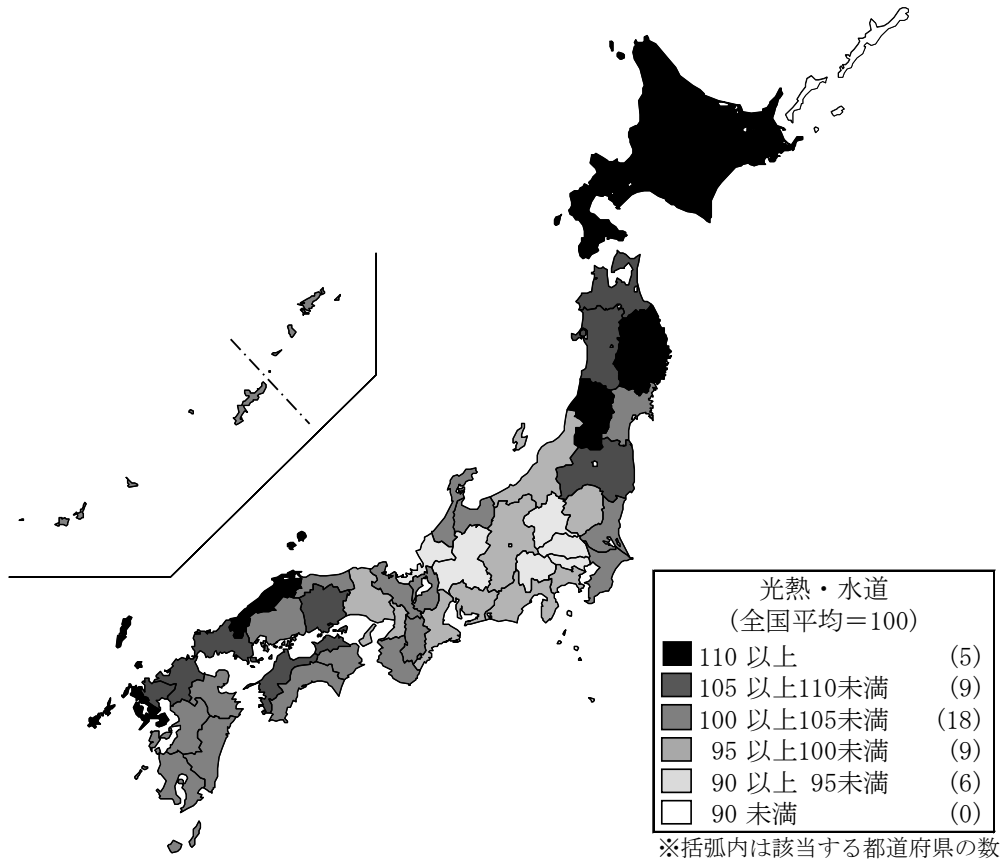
光熱・水道
（全国平均＝100）

| | |
|---|---|
| 110 以上 | (5) |
| 105 以上110未満 | (9) |
| 100 以上105未満 | (18) |
| 95 以上100未満 | (9) |
| 90 以上 95未満 | (6) |
| 90 未満 | (0) |

※括弧内は該当する都道府県の数